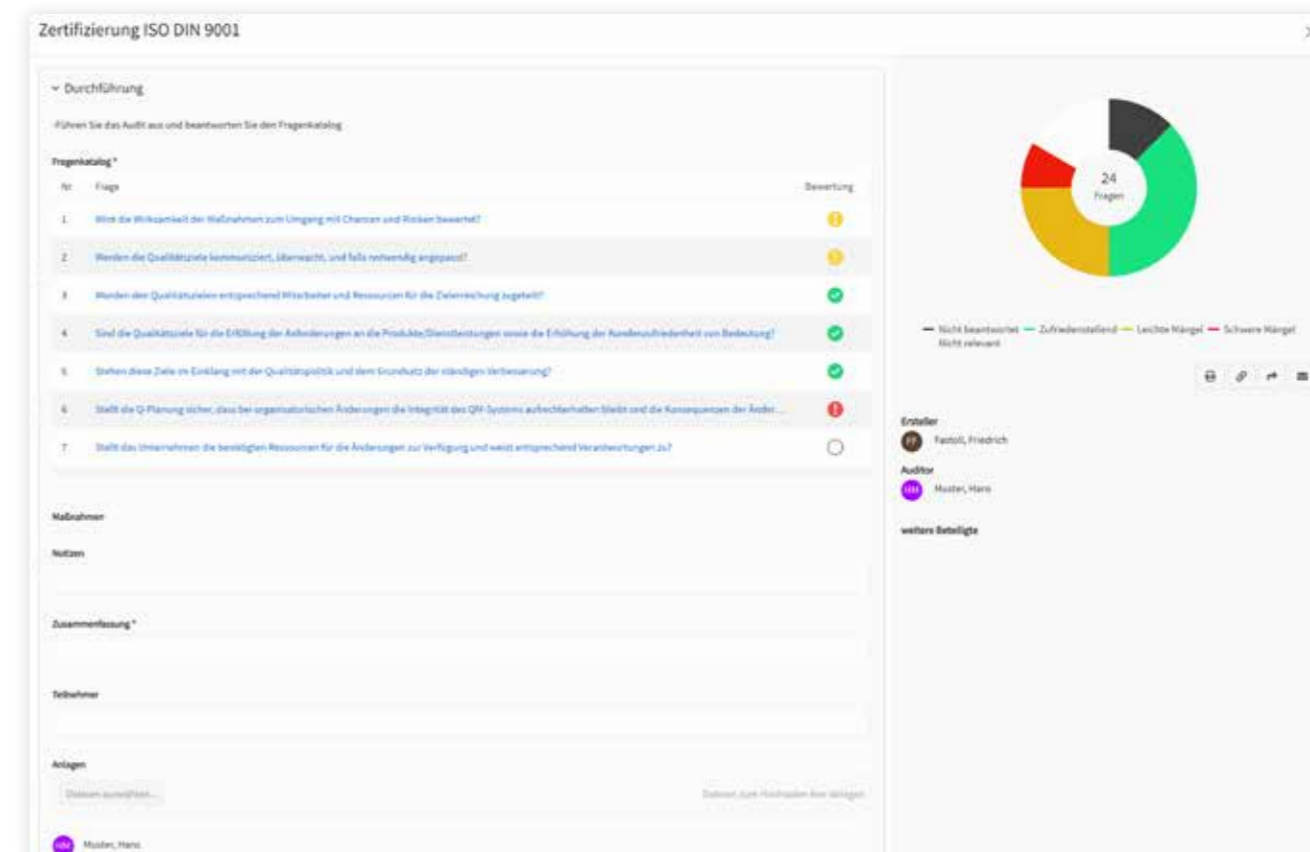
Zertifizierung ISO DIN 9001

Durchführung

Führen Sie das Audit aus und beantworten Sie den Fragenkatalog

Fragenkatalog *

| Nr. | Frage | Bewertung |
|---|---|---|
| 1 | Wird die Wirksamkeit der Maßnahmen zum Umgang mit Chancen und Risiken bewertet? | |
| 2 | Werden die Qualitätsziele kommuniziert, überwacht, und falls notwendig angepasst? | |
| 3 | Werden den Qualitätszielen entsprechend Mitarbeiter und Ressourcen für die Zielerreichung zugeteilt? | |
| 4 | Sind die Qualitätsziele für die Erfüllung der Anforderungen an die Produkte/Dienstleistungen sowie die Erhöhung der Kundenzufriedenheit von Bedeutung? | |
| 5 | Stehen diese Ziele im Einklang mit der Qualitätspolitik und dem Grundsatz der ständigen Verbesserung? | |
| 6 | Stellt die Q-Planung sicher, dass bei organisatorischen Änderungen die Integrität des QM-Systems aufrechterhalten bleibt und die Konsequenzen der Änder... | |
| 7 | Stellt das Unternehmen die benötigten Ressourcen für die Änderungen zur Verfügung und weist entsprechend Verantwortungen zu? | |

Maßnahmen

Notizen

Zusammenfassung *

Teilnehmer

Anlagen

Dateien auswählen...

Dateien zum Hochladen hier ablegen

HM Muster, Hans

24
Fragen

Nicht beantwortet Zufriedenstellend Leichte Mängel Schwere Mängel Nicht relevant

Ersteller
FF Fastoll, Friedrich

Auditor
HM Muster, Hans

weitere Beteiligte